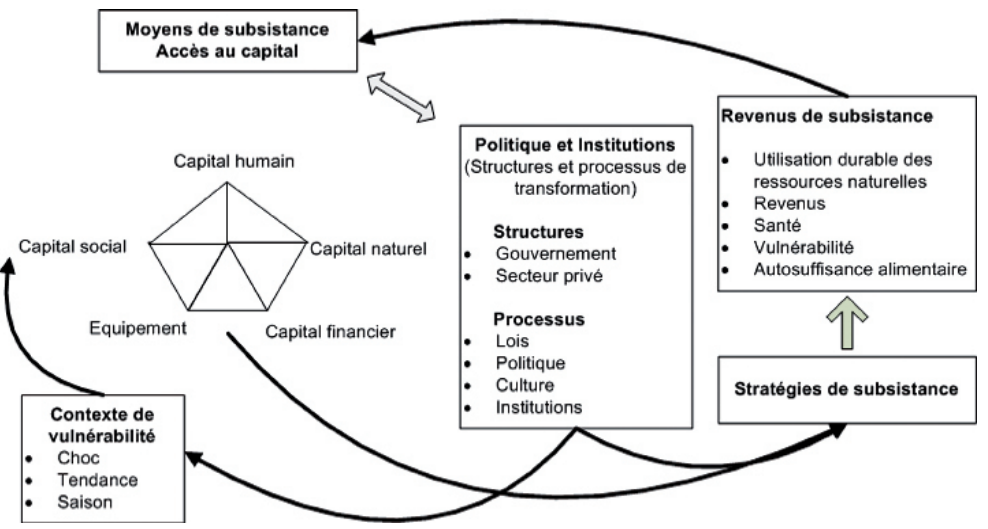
Moyens de subsistance
Accès au capital

Capital humain

Capital social

Capital naturel

Equipement

Capital financier

Politique et Institutions
(Structures et processus de transformation)

Structures
- Gouvernement
- Secteur privé

Processus
- Lois
- Politique
- Culture
- Institutions

Revenus de subsistance
- Utilisation durable des ressources naturelles
- Revenus
- Santé
- Vulnérabilité
- Autosuffisance alimentaire

Stratégies de subsistance

Contexte de vulnérabilité
- Choc
- Tendance
- Saison